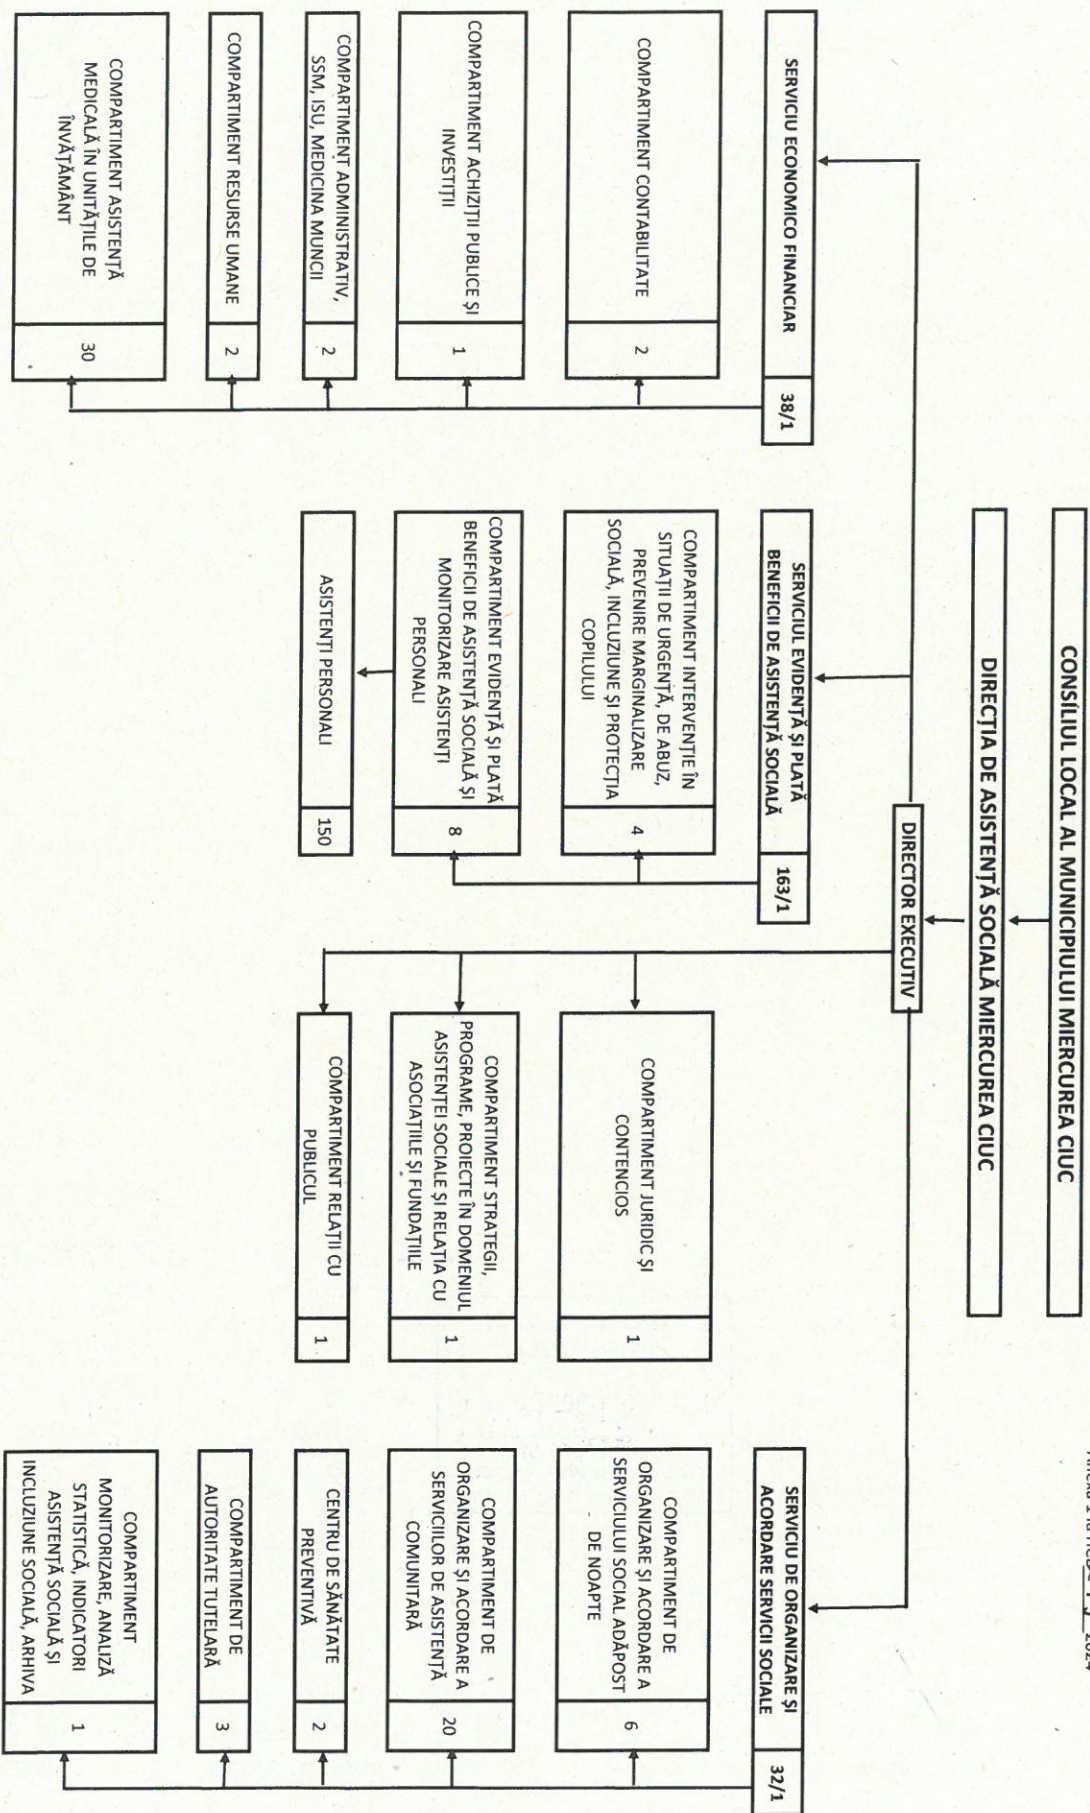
Anexa 1 la HCL... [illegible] _2024

CONSILIUL LOCAL AL MUNICIPIULUI MIERCUREA CIUC

DIRECȚIA DE ASISTENȚĂ SOCIALĂ MIERCUREA CIUC

DIRECTOR EXECUTIV

SERVICIU ECONOMICO FINANCIAR | 38/1

COMPARTIMENT CONTABILITATE | 2

COMPARTIMENT ACHIZIȚII PUBLICE ȘI INVESTIȚII | 1

COMPARTIMENT ADMINISTRATIV, SSM, ISU, MEDICINA MUNCII | 2

COMPARTIMENT RESURSE UMANE | 2

COMPARTIMENT ASISTENȚĂ MEDICALĂ ÎN UNITĂȚILE DE ÎNVĂȚĂMÂNT | 30

SERVICIUL EVIDENȚĂ ȘI PLATĂ BENEFICII DE ASISTENȚĂ SOCIALĂ | 163/1

COMPARTIMENT INTERVENȚIE ÎN SITUAȚII DE URGENȚĂ, DE ABUZ, PREVENIRE MARGINALIZARE SOCIALĂ, INCLUZIUNE ȘI PROTECȚIA COPILULUI | 4

COMPARTIMENT EVIDENȚĂ ȘI PLATĂ BENEFICII DE ASISTENȚĂ SOCIALĂ ȘI MONITORIZARE ASISTENȚI PERSONALI | 8

ASISTENȚI PERSONALI | 150

COMPARTIMENT JURIDIC ȘI CONTENCIOS | 1

COMPARTIMENT STRATEGII, PROGRAME, PROIECTE ÎN DOMENIUL ASISTENȚEI SOCIALE ȘI RELAȚIA CU ASOCIAȚIILE ȘI FUNDAȚIILE | 1

COMPARTIMENT RELAȚII CU PUBLICUL | 1

SERVICIU DE ORGANIZARE ȘI ACORDARE SERVICII SOCIALE | 32/1

COMPARTIMENT DE ORGANIZARE ȘI ACORDARE A SERVICIULUI SOCIAL ADĂPOST DE NOAPTE | 6

COMPARTIMENT DE ORGANIZARE ȘI ACORDARE A SERVICIILOR DE ASISTENȚĂ COMUNITARĂ | 20

CENTRU DE SĂNĂTATE PREVENTIVĂ | 2

COMPARTIMENT DE AUTORITATE TUTELARĂ | 3

COMPARTIMENT MONITORIZARE, ANALIZĂ STATISTICĂ, INDICATORI ASISTENȚĂ SOCIALĂ ȘI INCLUZIUNE SOCIALĂ, ARHIVA | 1